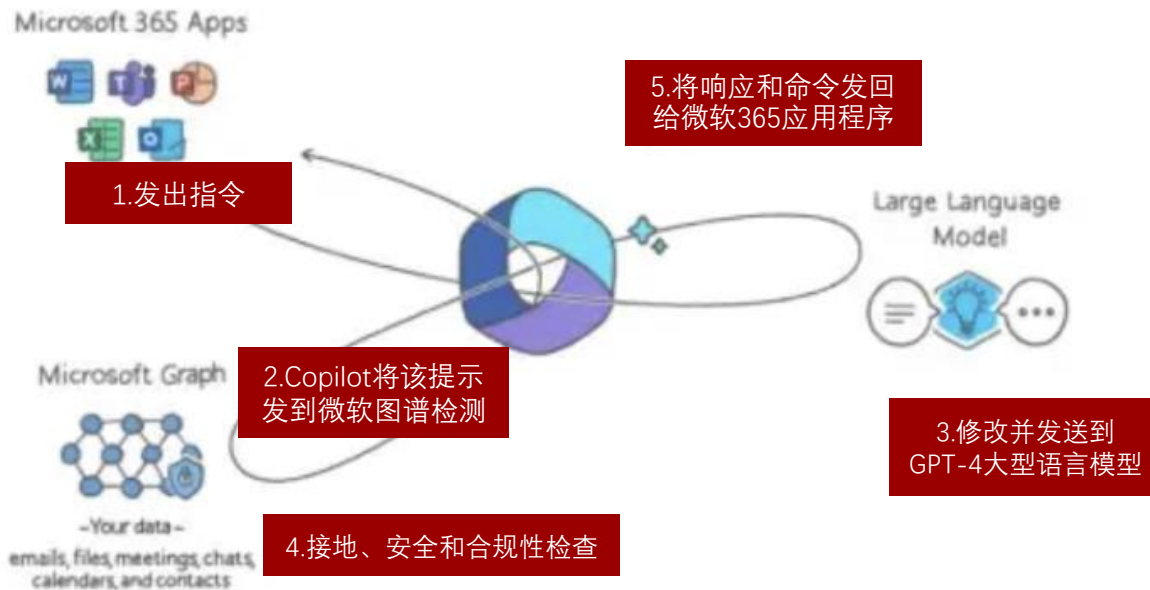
Microsoft 365 Apps

5.将响应和命令发回给微软365应用程序

1.发出指令

Large Language Model

Microsoft Graph

2.Copilot将该提示发到微软图谱检测

3.修改并发送到GPT-4大型语言模型

–Your data–
emails, files, meetings, chats, calendars, and contacts

4.接地、安全和合规性检查